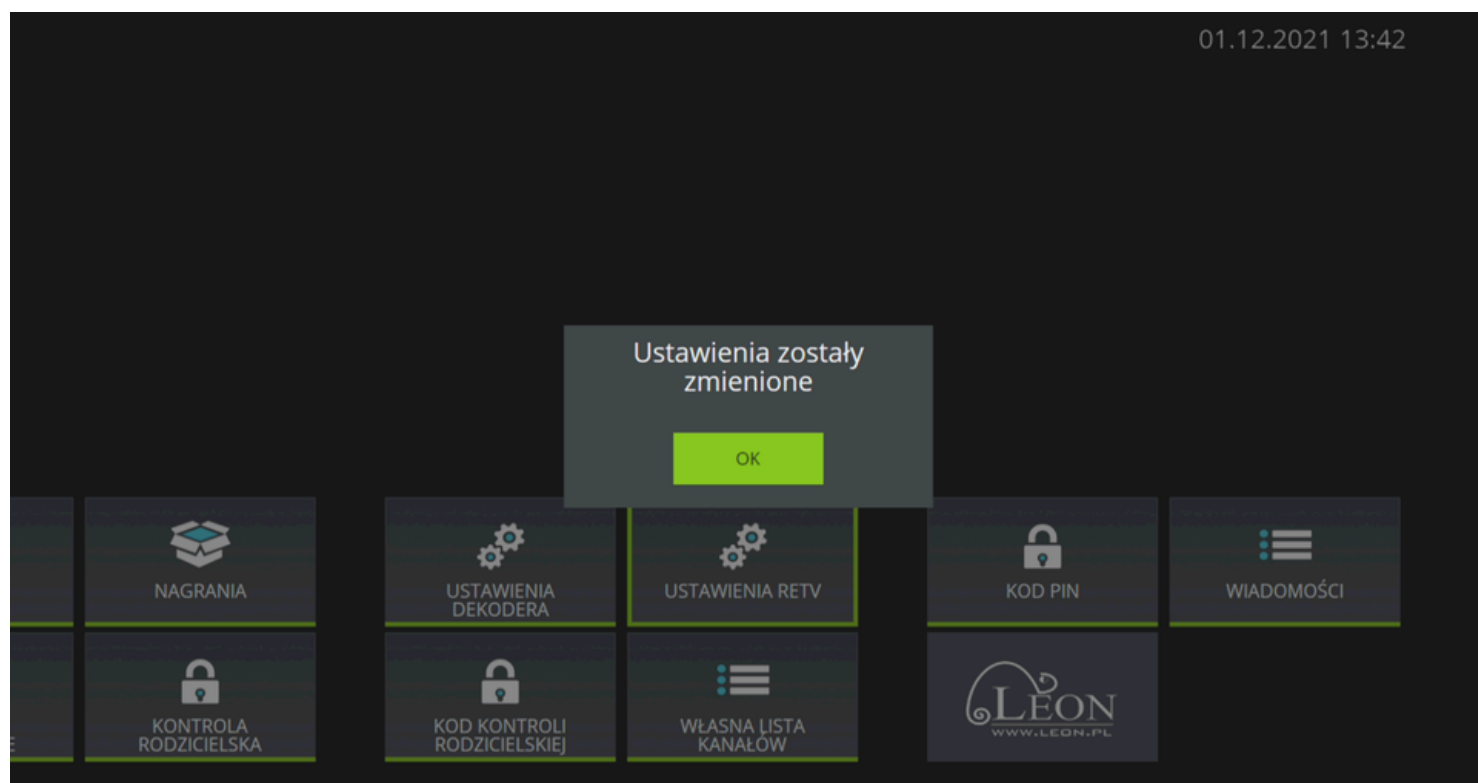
01.12.2021 13:42

Ustawienia zostały zmienione

OK

NAGRANIA

USTAWIENIA DEKODERA

USTAWIENIA RETV

KOD PIN

WIADOMOŚCI

KONTROLA RODZICIELSKA

KOD KONTROLI RODZICIELSKIEJ

WŁASNA LISTA KANAŁÓW

LEON
WWW.LEON.PL